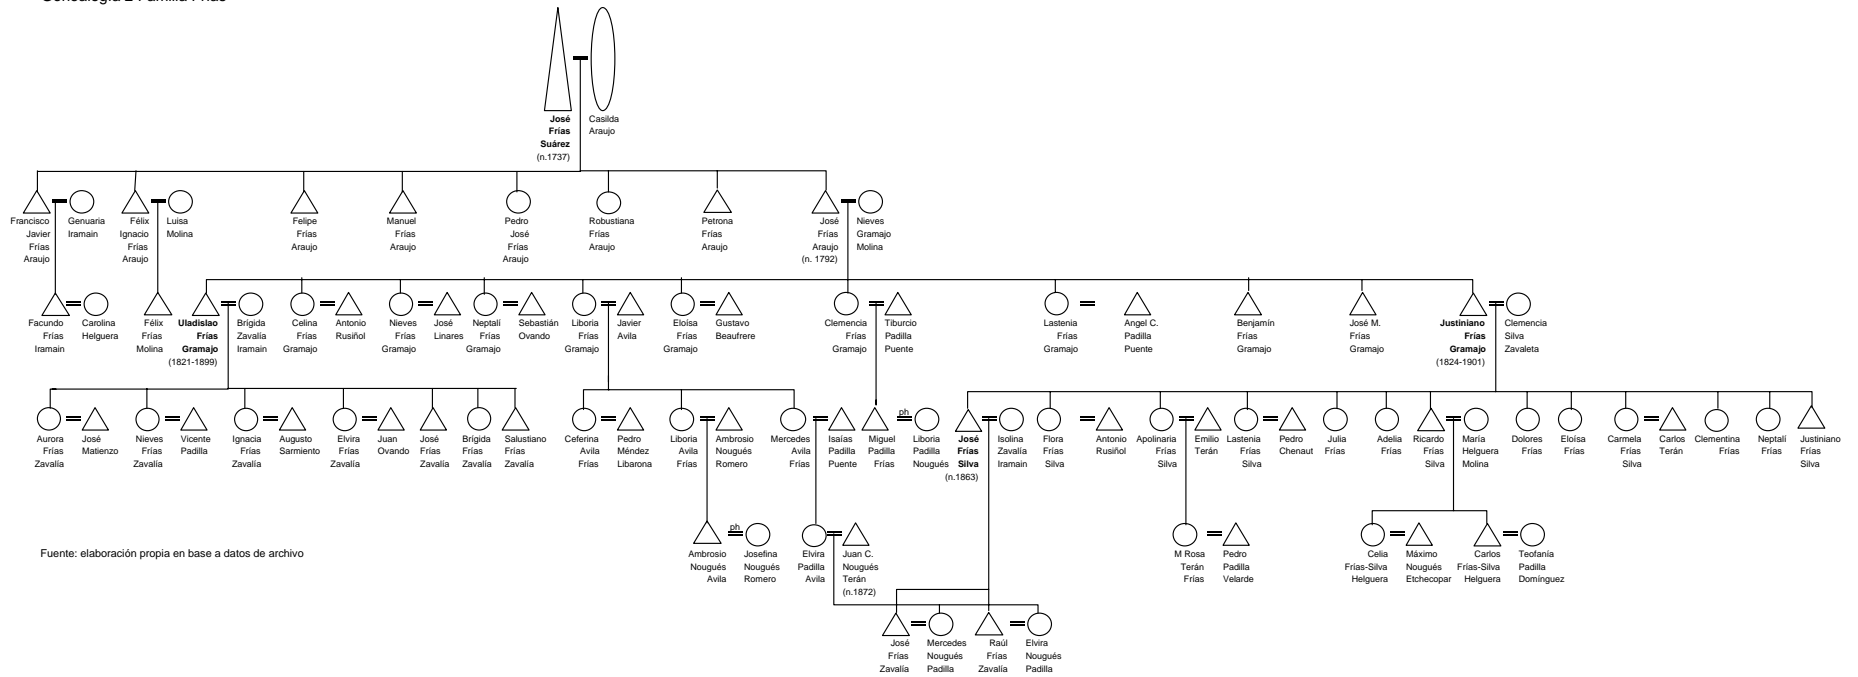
Genealogía 2 Familia Frías

José Frías Suárez (n.1737)
Casilda Araujo

Francisco Javier Frías Araujo
Genuaria Iramain
Félix Ignacio Frías Araujo
Luisa Molina
Felipe Frías Araujo
Manuel Frías Araujo
Pedro José Frías Araujo
Robustiana Frías Araujo
Petrona Frías Araujo
José Frías Araujo (n. 1792)
Nieves Gramajo Molina

Facundo Frías Iramain
Carolina Helguera
Félix Frías Molina
Uladislao Frías Gramajo (1821-1899)
Brígida Zavalía Iramain
Celina Frías Gramajo
Antonio Rusiñol
Nieves Frías Gramajo
José Linares
Neptalí Frías Gramajo
Sebastián Ovando
Liboria Frías Gramajo
Javier Avila
Eloísa Frías Gramajo
Gustavo Beaufrere
Clemencia Frías Gramajo
Tiburcio Padilla Puente
Lastenia Frías Gramajo
Angel C. Padilla Puente
Benjamín Frías Gramajo
José M. Frías Gramajo
Justiniano Frías Gramajo (1824-1901)
Clemencia Silva Zavaleta

Aurora Frías Zavalía
José Matienzo
Nieves Frías Zavalía
Vicente Padilla
Ignacia Frías Zavalía
Augusto Sarmiento
Elvira Frías Zavalía
Juan Ovando
José Frías Zavalía
Brígida Frías Zavalía
Salustiano Frías Zavalía
Ceferina Avila Frías
Pedro Méndez Libarona
Liboria Avila Frías
Ambrosio Nougués Romero
Mercedes Avila Frías
Isaías Padilla Puente
Miguel Padilla Frías
ph
Liboria Padilla Nougués
José Frías Silva (n.1863)
Isolina Zavalía Iramain
Flora Frías Silva
Antonio Rusiñol
Apolinaria Frías Silva
Emilio Terán
Lastenia Frías Silva
Pedro Chenaut
Julia Frías
Adelia Frías
Ricardo Frías Silva
María Helguera Molina
Dolores Frías
Eloísa Frías
Carmela Frías Silva
Carlos Terán
Clementina Frías
Neptalí Frías
Justiniano Frías Silva

Fuente: elaboración propia en base a datos de archivo

Ambrosio Nougués Avila
ph
Josefina Nougués Romero
Elvira Padilla Avila
Juan C. Nougués Terán (n.1872)
M Rosa Terán Frías
Pedro Padilla Velarde
Celia Frías-Silva Helguera
Máximo Nougués Etchecopar
Carlos Frías-Silva Helguera
Teofanía Padilla Domínguez

José Frías Zavalía
Mercedes Nougués Padilla
Raúl Frías Zavalía
Elvira Nougués Padilla